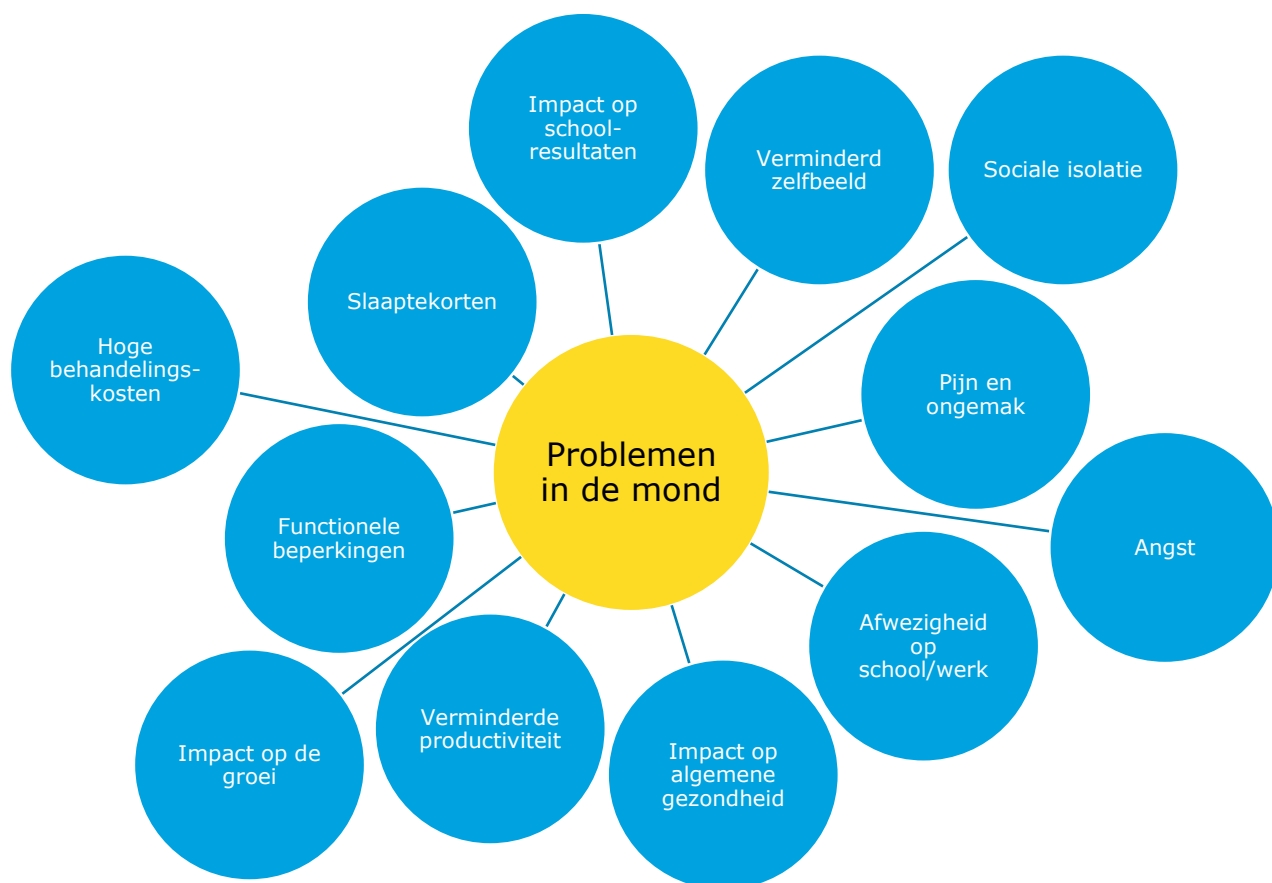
Problemen in de mond

Impact op school-resultaten

Verminderd zelfbeeld

Sociale isolatie

Slaaptekorten

Hoge behandelings-kosten

Pijn en ongemak

Angst

Functionele beperkingen

Afwezigheid op school/werk

Impact op de groei

Verminderde productiviteit

Impact op algemene gezondheid